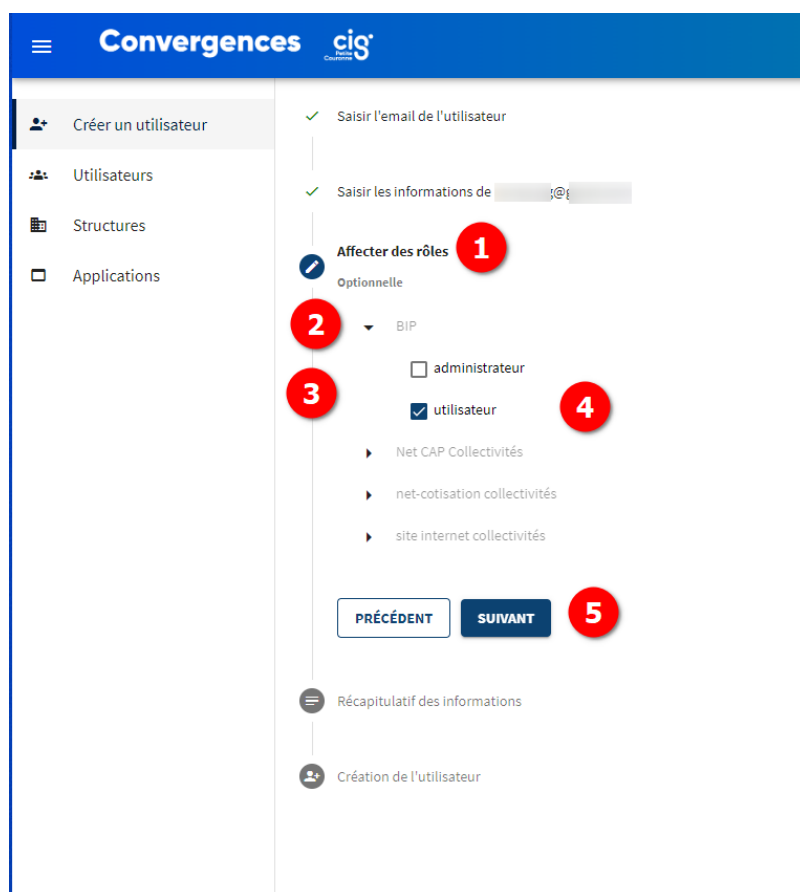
Convergences cig Petite Couronne

Créer un utilisateur
Utilisateurs
Structures
Applications

Saisir l'email de l'utilisateur

Saisir les informations de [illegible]g@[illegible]

Affecter des rôles 1
Optionnelle

2 BIP
3
administrateur
utilisateur 4

Net CAP Collectivités
net-cotisation collectivités
site internet collectivités

PRÉCÉDENT SUIVANT 5

Récapitulatif des informations

Création de l'utilisateur